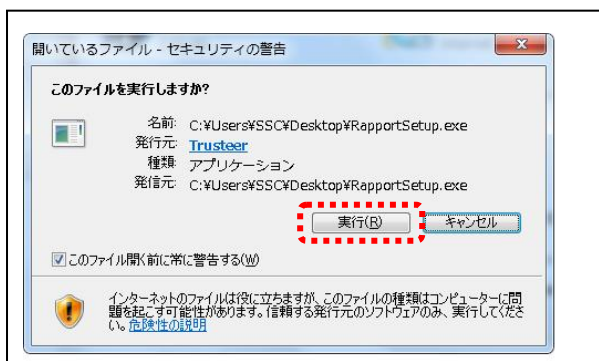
開いているファイル - セキュリティの警告

このファイルを実行しますか?

名前: C:¥Users¥SSC¥Desktop¥RapportSetup.exe
発行元: Trusteer
種類: アプリケーション
発信元: C:¥Users¥SSC¥Desktop¥RapportSetup.exe

実行(R)
キャンセル

このファイル開く前に常に警告する(W)

インターネットのファイルは役に立ちますが、このファイルの種類はコンピューターに問題を起こす可能性があります。信頼する発行元のソフトウェアのみ、実行してください。危険性の説明